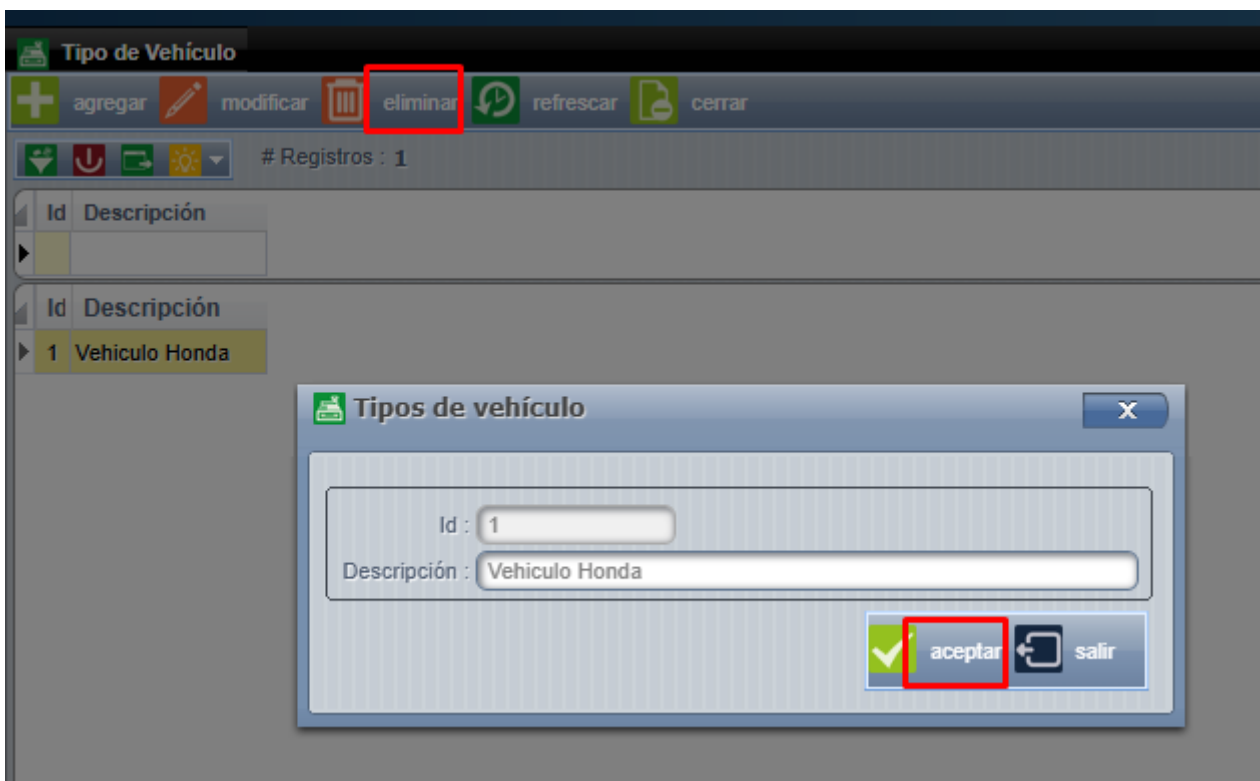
Tipo de Vehículo

agregar modificar eliminar refrescar cerrar

# Registros : 1

| Id | Descripción |
|---|---|
| | |

| Id | Descripción |
|---|---|
| 1 | Vehiculo Honda |

Tipos de vehículo

x

Id : 1

Descripción : Vehiculo Honda

aceptar salir